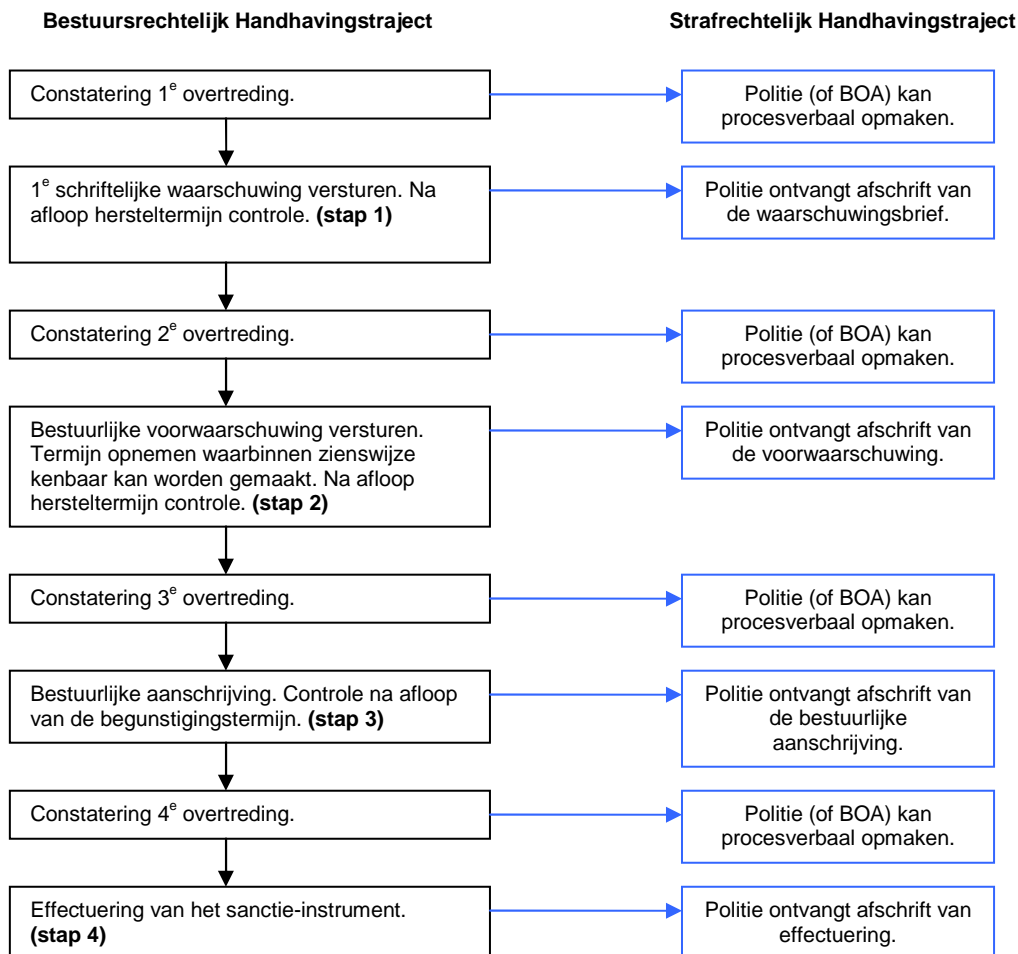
Bestuursrechtelijk Handhavingstraject

Strafrechtelijk Handhavingstraject

Constatering 1$^e$ overtreding.

Politie (of BOA) kan procesverbaal opmaken.

1$^e$ schriftelijke waarschuwing versturen. Na afloop hersteltermijn controle. **(stap 1)**

Politie ontvangt afschrift van de waarschuwingsbrief.

Constatering 2$^e$ overtreding.

Politie (of BOA) kan procesverbaal opmaken.

Bestuurlijke voorwaarschuwing versturen. Termijn opnemen waarbinnen zienswijze kenbaar kan worden gemaakt. Na afloop hersteltermijn controle. **(stap 2)**

Politie ontvangt afschrift van de voorwaarschuwing.

Constatering 3$^e$ overtreding.

Politie (of BOA) kan procesverbaal opmaken.

Bestuurlijke aanschrijving. Controle na afloop van de begunstigingstermijn. **(stap 3)**

Politie ontvangt afschrift van de bestuurlijke aanschrijving.

Constatering 4$^e$ overtreding.

Politie (of BOA) kan procesverbaal opmaken.

Effectuering van het sanctie-instrument. **(stap 4)**

Politie ontvangt afschrift van effectuering.